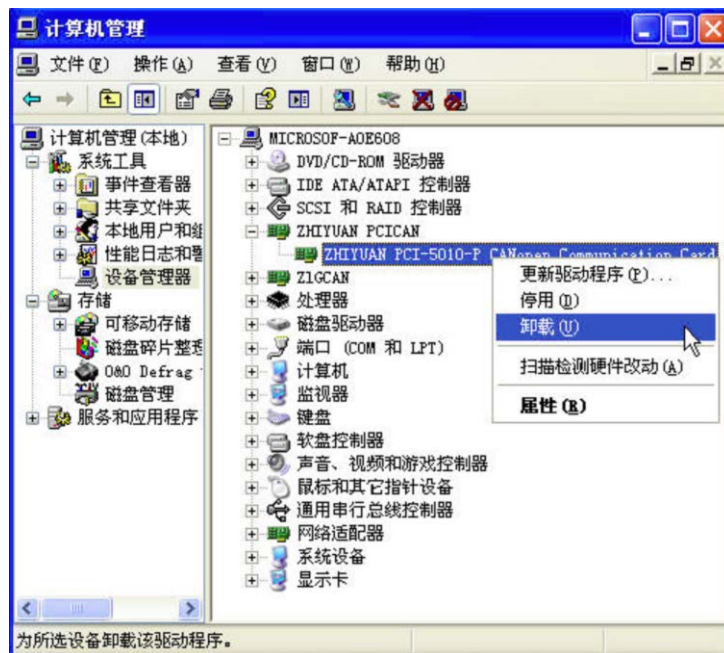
计算机管理

文件(F) 操作(A) 查看(V) 窗口(W) 帮助(H)

计算机管理(本地)
系统工具
事件查看器
共享文件夹
本地用户和组
性能日志和警
设备管理器
存储
可移动存储
磁盘碎片整理
O&O Defrag
磁盘管理
服务和应用程序

MICROSOF-A0E608
DVD/CD-ROM 驱动器
IDE ATA/ATAPI 控制器
SCSI 和 RAID 控制器
ZHIYUAN PCICAN
ZHIYUAN PCI-5010-P CANopen Communication Card
ZLGCAN
处理器
磁盘驱动器
端口 (COM 和 LPT)
计算机
监视器
键盘
软盘控制器
声音、视频和游戏控制器
鼠标和其它指针设备
通用串行总线控制器
网络适配器
系统设备
显示卡

更新驱动程序(P)...
停用(D)
卸载(U)
扫描检测硬件改动(A)
属性(R)

为所选设备卸载该驱动程序。